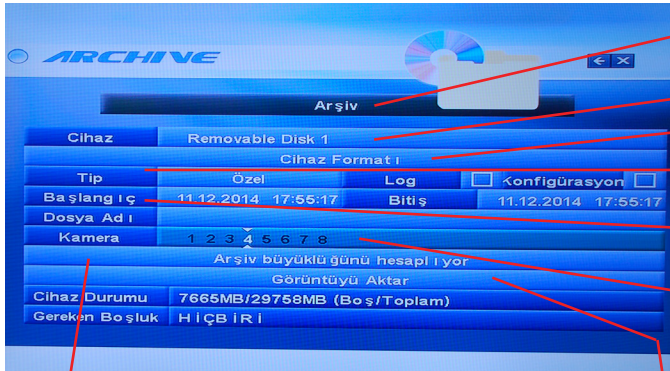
ARCHIVE

Arşiv

| Cihaz | Removable Disk 1 | | | |
|---|---|---|---|---|
| Cihaz Formatı | | | | |
| Tip | Özel | Log | | Konfigürasyon |
| Başlangıç | 11.12.2014 17:55:17 | Bitiş | 11.12.2014 17:55:17 | |
| Dosya Adı | | | | |
| Kamera | 1 2 3 4 5 6 7 8 | | | |
| Arşiv büyüklüğünü hesaplıyor | | | | |
| Görüntüyü Aktar | | | | |
| Cihaz Durumu | 7665MB/29758MB (Boş/Toplam) | | | |
| Gereken Boşluk | HİÇBİRİ | | | |